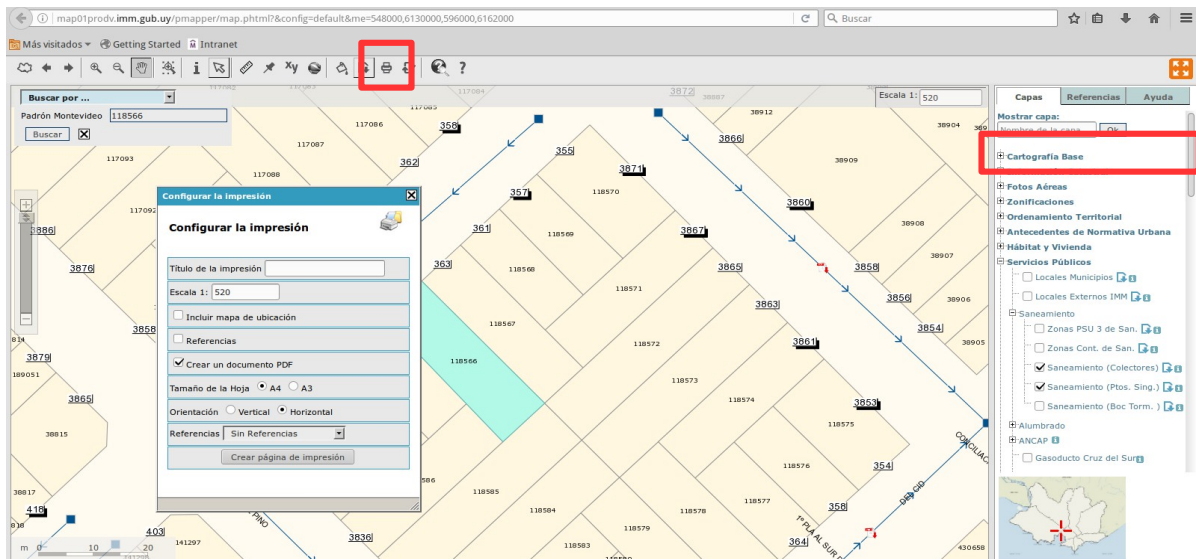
map01prodv.imm.gub.uy/pmapper/map.phtml?&config=default&me=548000,6130000,596000,6162000

Buscar

Más visitados Getting Started Intranet

Buscar por ...
Padrón Montevideo 118566
Buscar

Escala 1: 520

Capas Referencias Ayuda

Mostrar capa:
Nombre de la capa Ok

Cartografía Base
Fotos Aéreas
Zonificaciones
Ordenamiento Territorial
Antecedentes de Normativa Urbana
Hábitat y Vivienda
Servicios Públicos
Locales Municipios
Locales Externos IMM
Saneamiento
Zonas PSU 3 de San.
Zonas Cont. de San.
Saneamiento (Colectores)
Saneamiento (Ptos. Sing.)
Saneamiento (Boc Torm. )
Alumbrado
ANCAP
Gasoducto Cruz del Sur

Configurar la impresión

Configurar la impresión

Título de la impresión
Escala 1: 520
Incluir mapa de ubicación
Referencias
Crear un documento PDF
Tamaño de la Hoja A4 A3
Orientación Vertical Horizontal
Referencias Sin Referencias
Crear página de impresión

117086 358 117087 362 117093 117088 117092 3886 3876 3858 3879 189051 3865 38815 38817 418 403 141297 3836 355 357 361 363 3871 118570 118569 118568 118567 118566 118571 118572 118573 118574 118575 118576 118577 118578 118579 118584 118585 118583 3866 38912 38909 3860 3867 3865 3863 3861 3858 3856 3854 3853 354 358 364 38904 38908 38907 38906 38905 430658 3872 38887 117084 117085 586 PINO CONCILIAC 1º PLA AL SUR GR

0 10 20